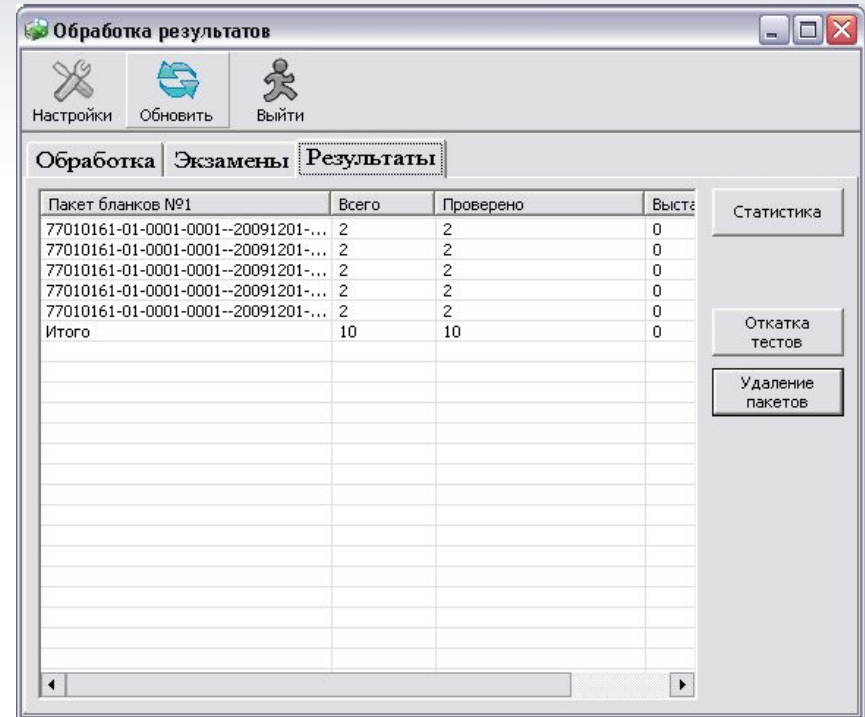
Обработка результатов

Настройки Обновить Выйти

Обработка Экзамены Результаты

| Пакет бланков №1 | Всего | Проверено | Выста |
|---|---|---|---|
| 77010161-01-0001-0001--20091201-... | 2 | 2 | 0 |
| 77010161-01-0001-0001--20091201-... | 2 | 2 | 0 |
| 77010161-01-0001-0001--20091201-... | 2 | 2 | 0 |
| 77010161-01-0001-0001--20091201-... | 2 | 2 | 0 |
| 77010161-01-0001-0001--20091201-... | 2 | 2 | 0 |
| Итого | 10 | 10 | 0 |

Статистика

Откатка тестов

Удаление пакетов